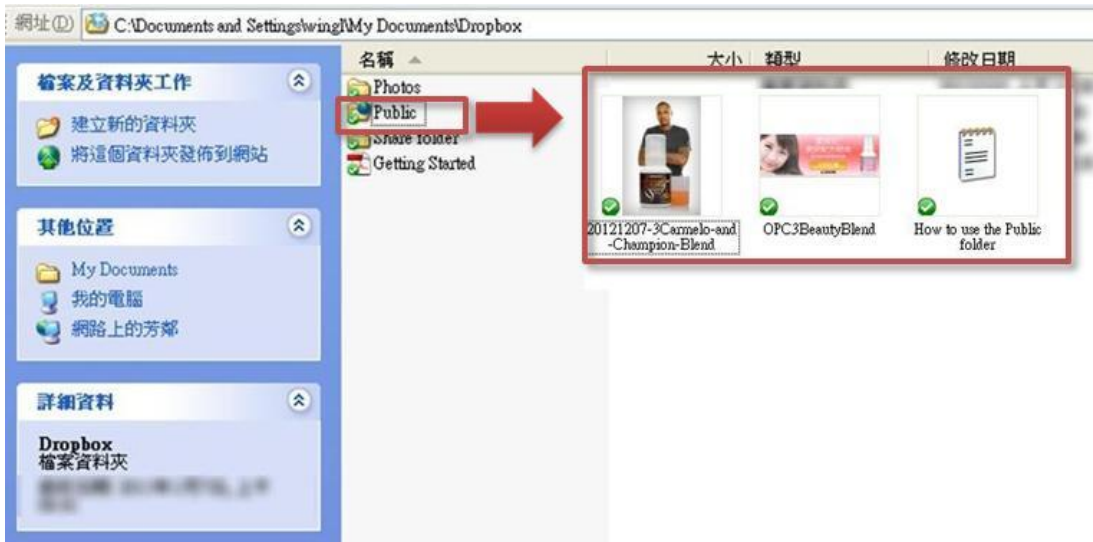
網址(D) C:\Documents and Settings\wingl\My Documents\Dropbox

檔案及資料夾工作

建立新的資料夾
將這個資料夾發佈到網站

其他位置

My Documents
我的電腦
網路上的芳鄰

詳細資料

Dropbox
檔案資料夾

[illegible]

名稱
大小
類型
修改日期

Photos
Public
Share folder
Getting Started

20121207-3Carmelo-and-Champion-Blend
OPC3BeautyBlend
How to use the Public folder